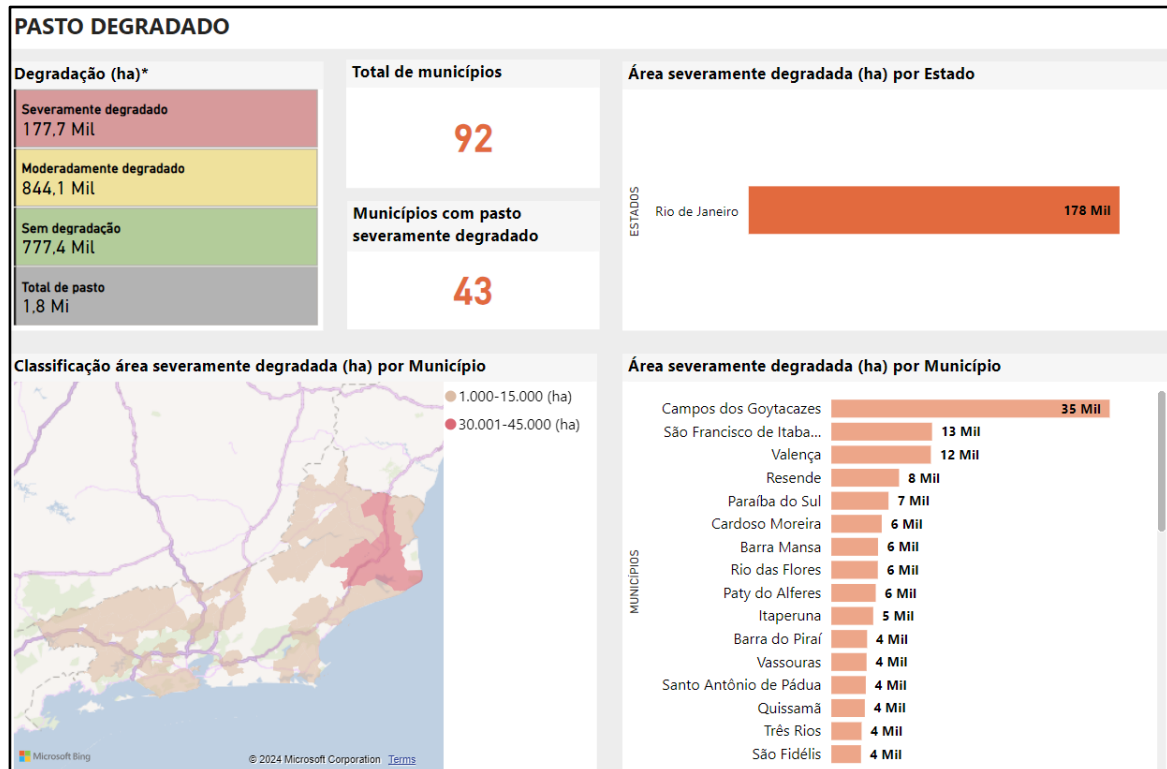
PASTO DEGRADADO

Degradação (ha)*

Severamente degradado
177,7 Mil

Moderadamente degradado
844,1 Mil

Sem degradação
777,4 Mil

Total de pasto
1,8 Mi

Total de municípios

92

Municípios com pasto severamente degradado

43

Área severamente degradada (ha) por Estado

ESTADOS

Rio de Janeiro 178 Mil

Classificação área severamente degradada (ha) por Município

1.000-15.000 (ha)
30.001-45.000 (ha)

Microsoft Bing
© 2024 Microsoft Corporation Terms

Área severamente degradada (ha) por Município

MUNICÍPIOS

Campos dos Goytacazes 35 Mil
São Francisco de Itaba... 13 Mil
Valença 12 Mil
Resende 8 Mil
Paraíba do Sul 7 Mil
Cardoso Moreira 6 Mil
Barra Mansa 6 Mil
Rio das Flores 6 Mil
Paty do Alferes 6 Mil
Itaperuna 5 Mil
Barra do Piraí 4 Mil
Vassouras 4 Mil
Santo Antônio de Pádua 4 Mil
Quissamã 4 Mil
Três Rios 4 Mil
São Fidélis 4 Mil